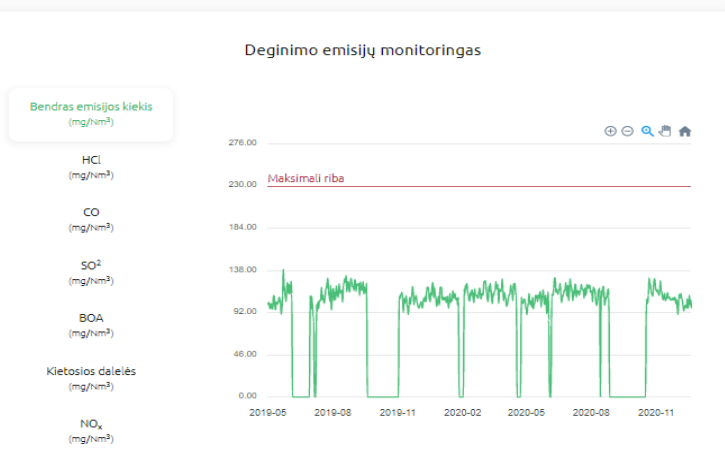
Deginimo emisijų monitoringas

Bendras emisijos kiekis
(mg/Nm$^3$)

HCl
(mg/Nm$^3$)

CO
(mg/Nm$^3$)

SO$^2$
(mg/Nm$^3$)

BOA
(mg/Nm$^3$)

Kietosios dalelės
(mg/Nm$^3$)

NO$_x$
(mg/Nm$^3$)

276.00
230.00
184.00
138.00
92.00
46.00
0.00

Maksimali riba

2019-05
2019-08
2019-11
2020-02
2020-05
2020-08
2020-11